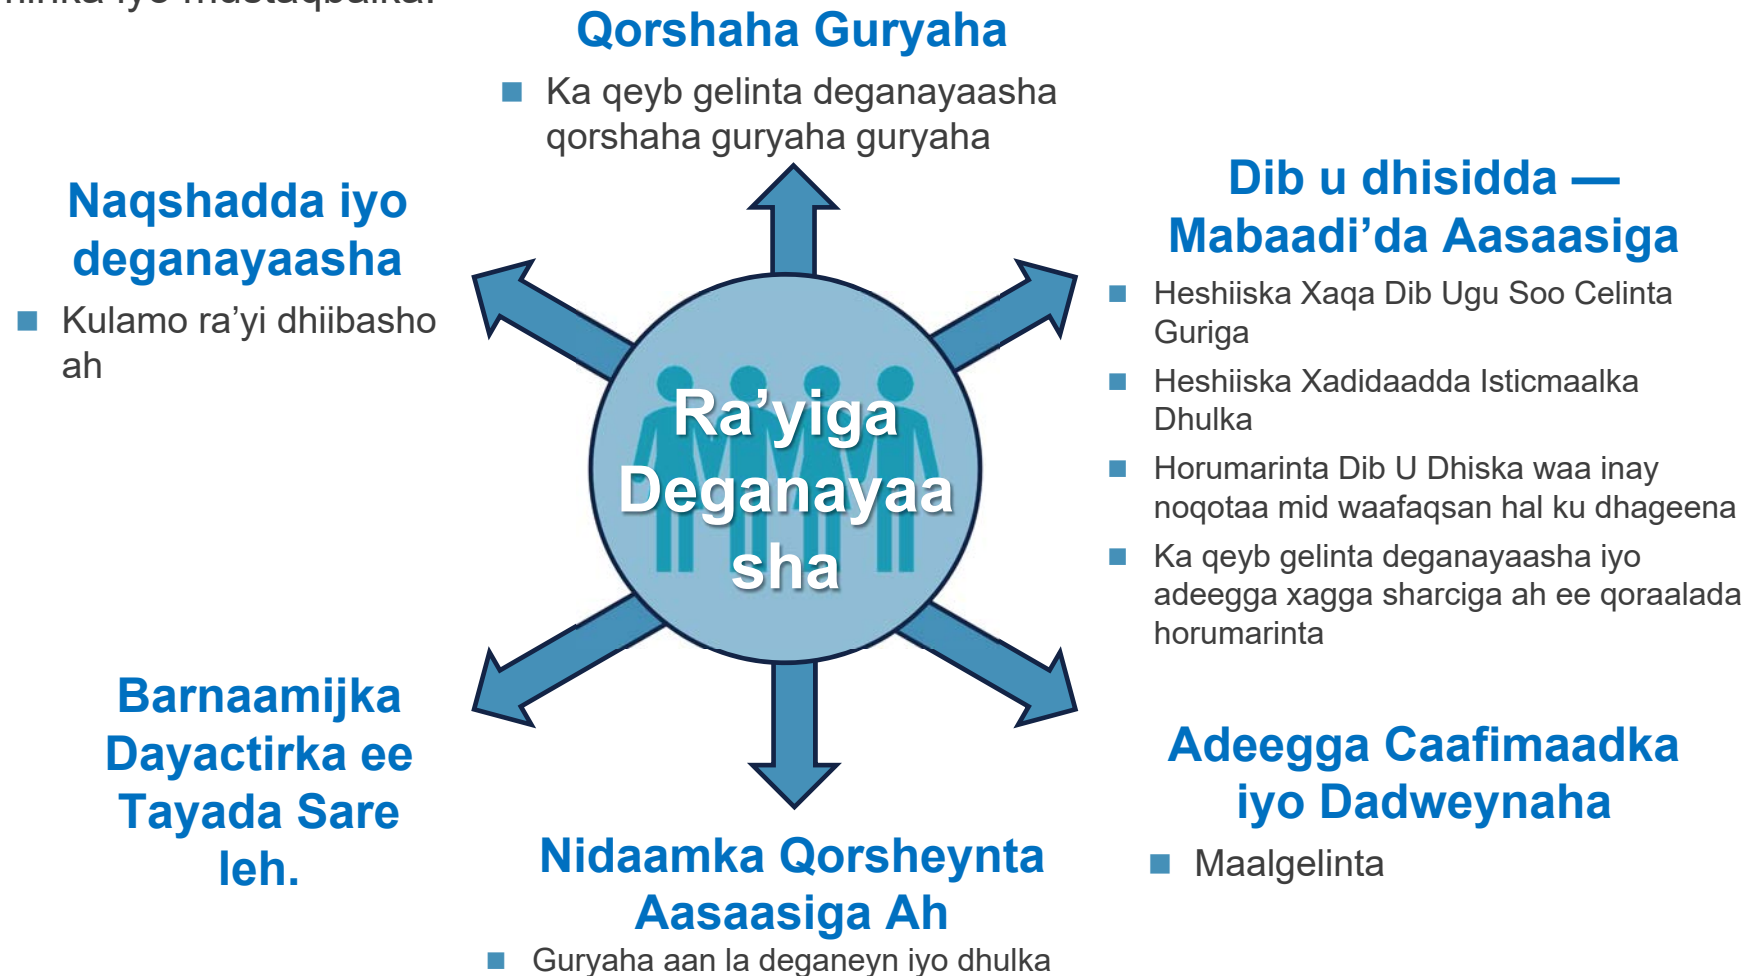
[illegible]

Qorshaha Guryaha

- Ka qeyb gelinta deganayaasha qorshaha guryaha guryaha

Naqshadda iyo deganayaasha

- Kulamo ra'yi dhiibasho ah

Ra'yiga Deganayaasha

Dib u dhisidda — Mabaadi'da Aasaasiga

- Heshiiska Xaqa Dib Ugu Soo Celinta Guriga
- Heshiiska Xadidaadda Isticmaalka Dhulka
- Horumarinta Dib U Dhiska waa inay noqotaa mid waafaqsan hal ku dhageena
- Ka qeyb gelinta deganayaasha iyo adeegga xagga sharciga ah ee qoraalada horumarinta

Barnaamijka Dayactirka ee Tayada Sare leh.

Adeegga Caafimaadka iyo Dadweynaha

- Maalgelinta

Nidaamka Qorsheynta Aasaasiga Ah

- Guryaha aan la deganeyn iyo dhulka